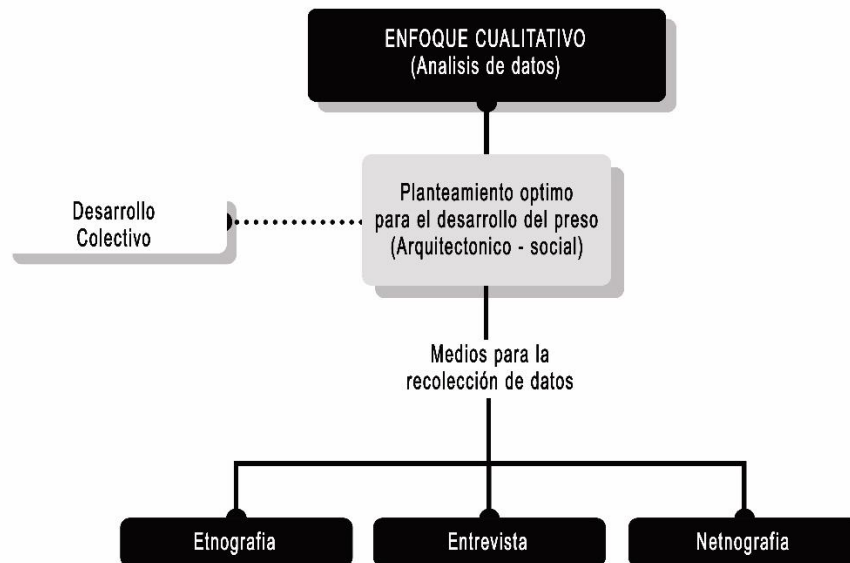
ENFOQUE CUALITATIVO
(Analisis de datos)

Desarrollo
Colectivo

Planteamiento optimo
para el desarrollo del preso
(Arquitectonico - social)

Medios para la
recolección de datos

Etnografia

Entrevista

Netnografia